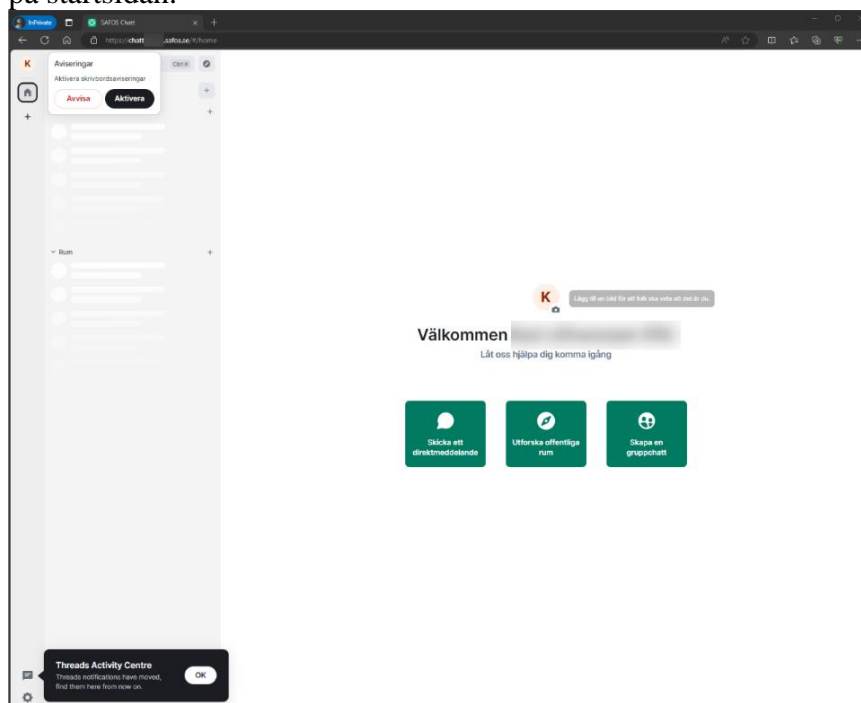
på startsidan.

InPrivate SAFOS Chatt

https://chatt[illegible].safos.se/#/home

K

Aviseringar

Aktivera skrivbordsaviseringar

Avvisa Aktivera

Ctrl K

Rum

K

Lägg till en bild för att folk ska veta att det är du.

Välkommen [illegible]

Låt oss hjälpa dig komma igång

Skicka ett direktmeddelande

Utforska offentliga rum

Skapa en gruppchatt

Threads Activity Centre

Threads notifications have moved, find them here from now on.

OK